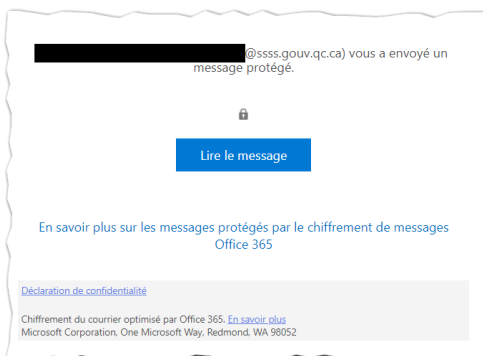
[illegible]@ssss.gouv.qc.ca) vous a envoyé un message protégé.

Lire le message

En savoir plus sur les messages protégés par le chiffrement de messages Office 365

Déclaration de confidentialité

Chiffrement du courrier optimisé par Office 365. En savoir plus
Microsoft Corporation, One Microsoft Way, Redmond, WA 98052